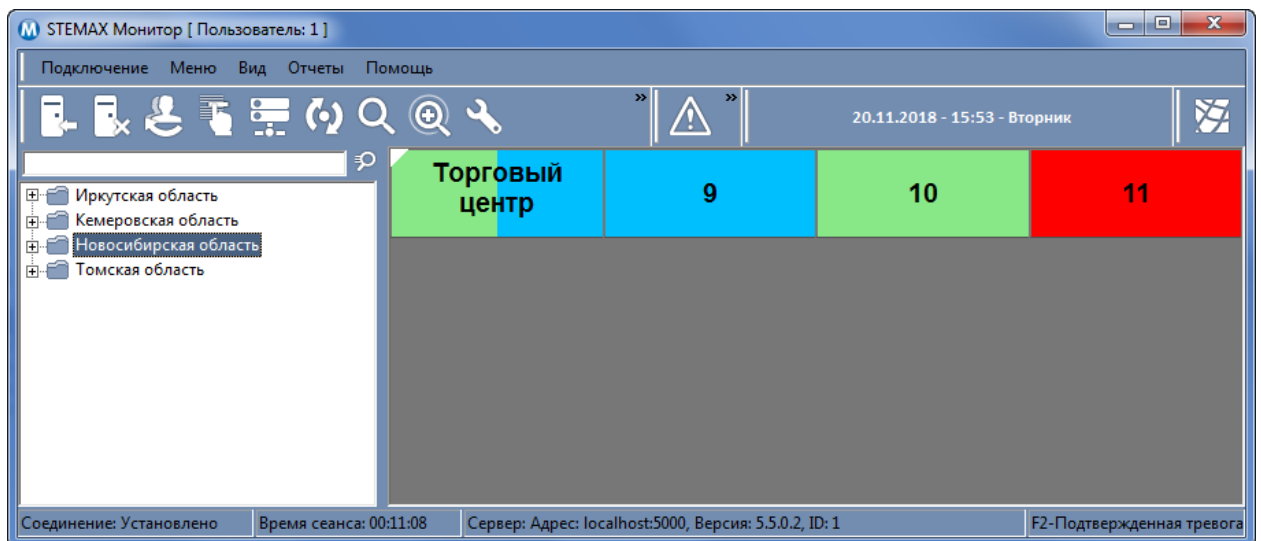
STEMAX Монитор [ Пользователь: 1 ]

Подключение Меню Вид Отчеты Помощь

20.11.2018 - 15:53 - Вторник

Иркутская область
Кемеровская область
Новосибирская область
Томская область

| Торговый центр | 9 | 10 | 11 |
|---|---|---|---|

Соединение: Установлено | Время сеанса: 00:11:08 | Сервер: Адрес: localhost:5000, Версия: 5.5.0.2, ID: 1 | F2-Подтвержденная тревога